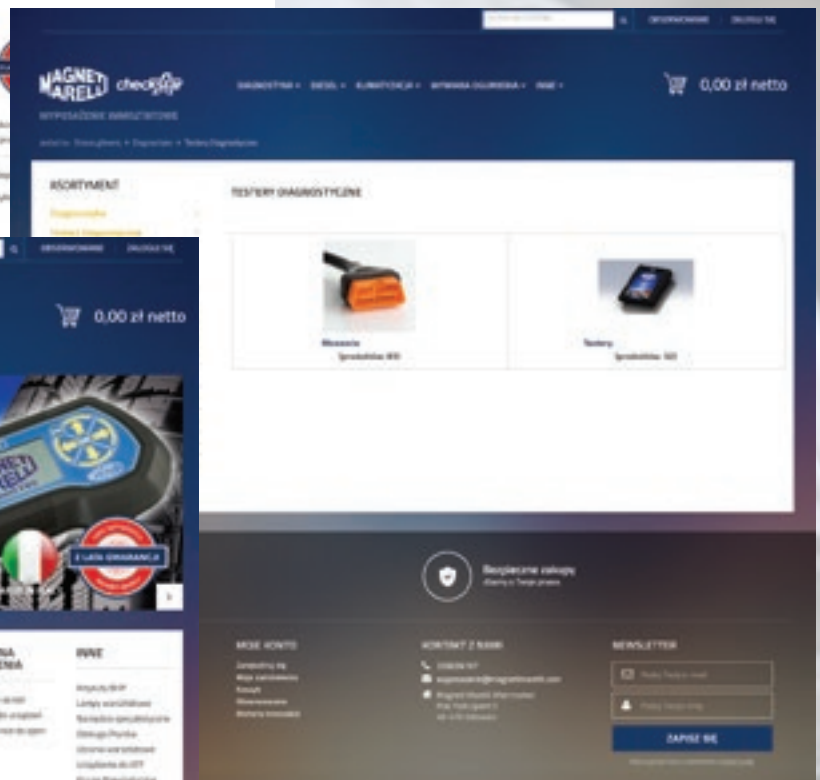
ZAMÓWIENIE ZALOGUJ SIĘ

MAGNETI MARELLI checkstar

WYPOSAŻENIE WARSZTATOWE

DIAGNOSTYKA DIESEL KLIMATYZACJA WYMIANA OGUMIENIA INNE

0,00 zł netto

ASORTYMENT

Diagnostyka

Testery Diagnostyczne

TESTERY DIAGNOSTYCZNE

Akcesoria

Testery

ZAMÓWIENIE ZALOGUJ SIĘ

0,00 zł netto

2 LATA GWARANCJI

INNE

Bezpieczne zakupy

MOJE KONTO

KONTAKT Z NAMI

NEWSLETTER

ZAPISZ SIĘ